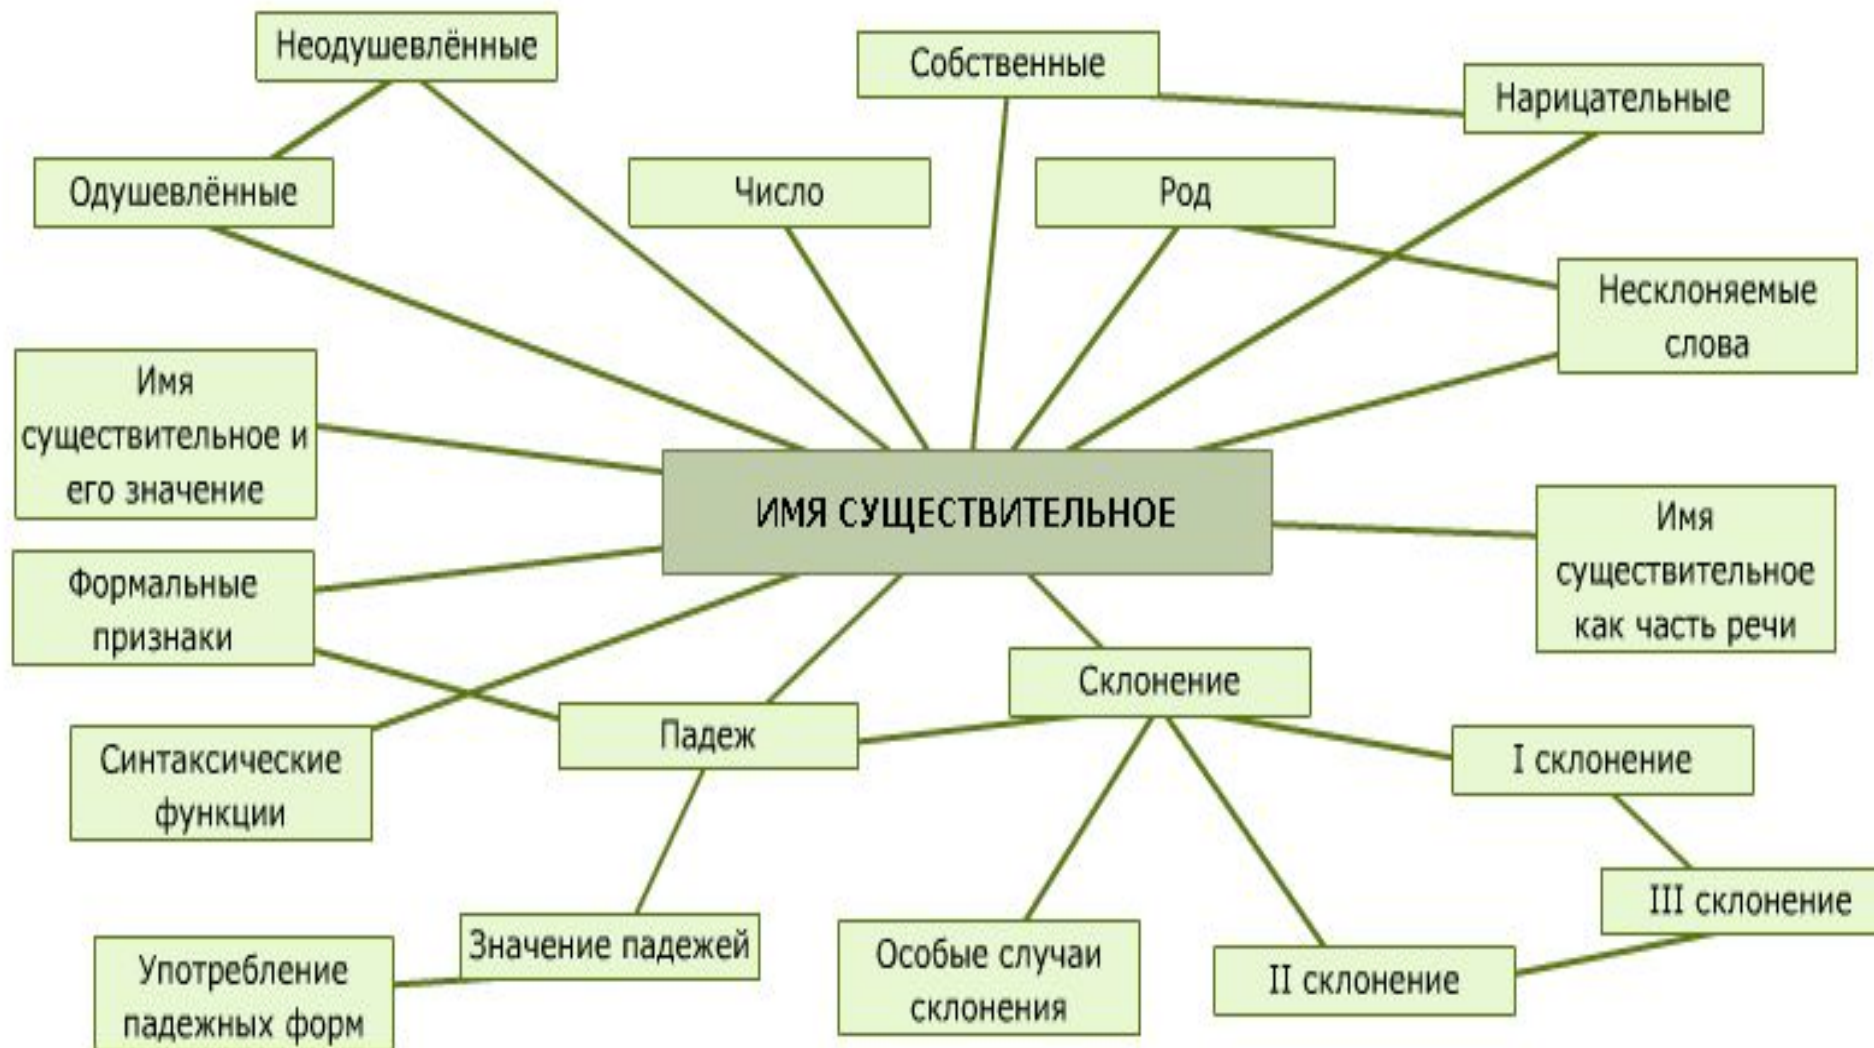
Неодушевлённые

Собственные

Нарицательные

Одушевлённые

Число

Род

Несклоняемые слова

Имя существительное и его значение

ИМЯ СУЩЕСТВИТЕЛЬНОЕ

Имя существительное как часть речи

Формальные признаки

Склонение

Падеж

I склонение

Синтаксические функции

III склонение

Значение падежей

Особые случаи склонения

II склонение

Употребление падежных форм